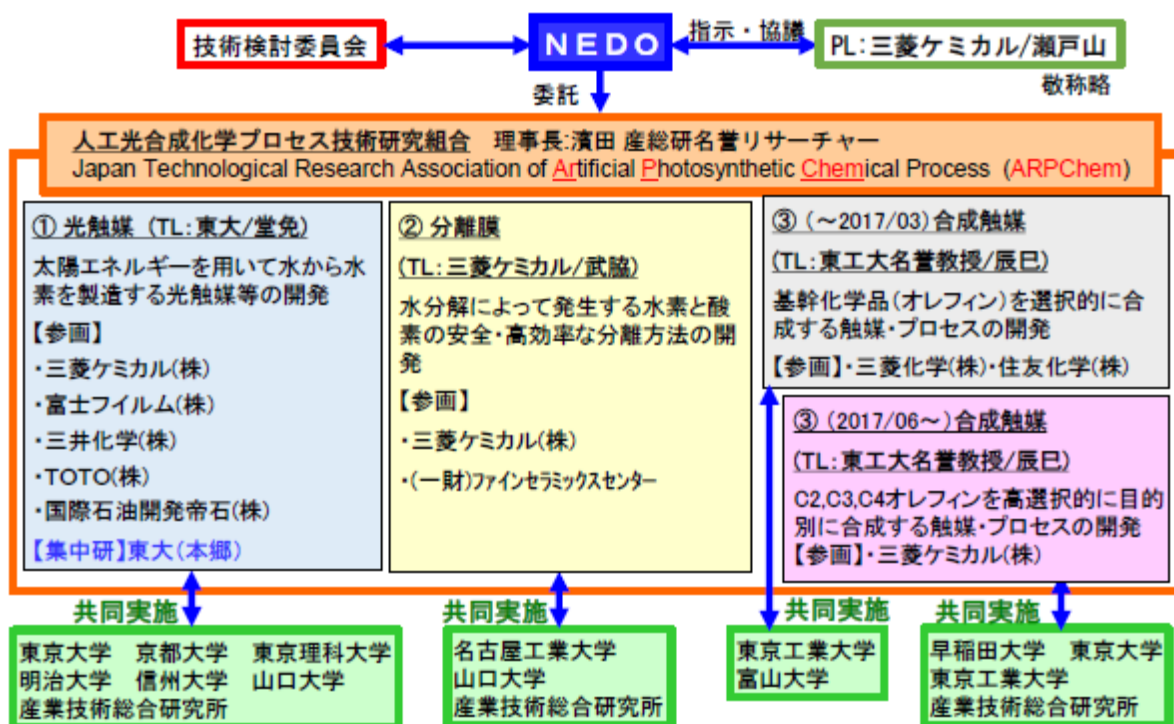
技術検討委員会

NEDO

指示・協議

PL:三菱ケミカル/瀬戸山

敬称略

委託

人工光合成化学プロセス技術研究組合　理事長:濱田 産総研名誉リサーチャー
Japan Technological Research Association of Artificial Photosynthetic Chemical Process (ARPChem)

① 光触媒 (TL:東大/堂免)

太陽エネルギーを用いて水から水素を製造する光触媒等の開発

【参画】
・三菱ケミカル(株)
・富士フイルム(株)
・三井化学(株)
・TOTO(株)
・国際石油開発帝石(株)

【集中研】東大(本郷)

② 分離膜

(TL:三菱ケミカル/武脇)

水分解によって発生する水素と酸素の安全・高効率な分離方法の開発

【参画】
・三菱ケミカル(株)
・(一財)ファインセラミックスセンター

③ (～2017/03)合成触媒

(TL:東工大名誉教授/辰巳)

基幹化学品(オレフィン)を選択的に合成する触媒・プロセスの開発

【参画】・三菱化学(株)・住友化学(株)

③ (2017/06～)合成触媒

(TL:東工大名誉教授/辰巳)

C2,C3,C4オレフィンを高選択的に目的別に合成する触媒・プロセスの開発
【参画】・三菱ケミカル(株)

共同実施

東京大学　京都大学　東京理科大学
明治大学　信州大学　山口大学
産業技術総合研究所

共同実施

名古屋工業大学
山口大学
産業技術総合研究所

共同実施

東京工業大学
富山大学

共同実施

早稲田大学　東京大学
東京工業大学
産業技術総合研究所